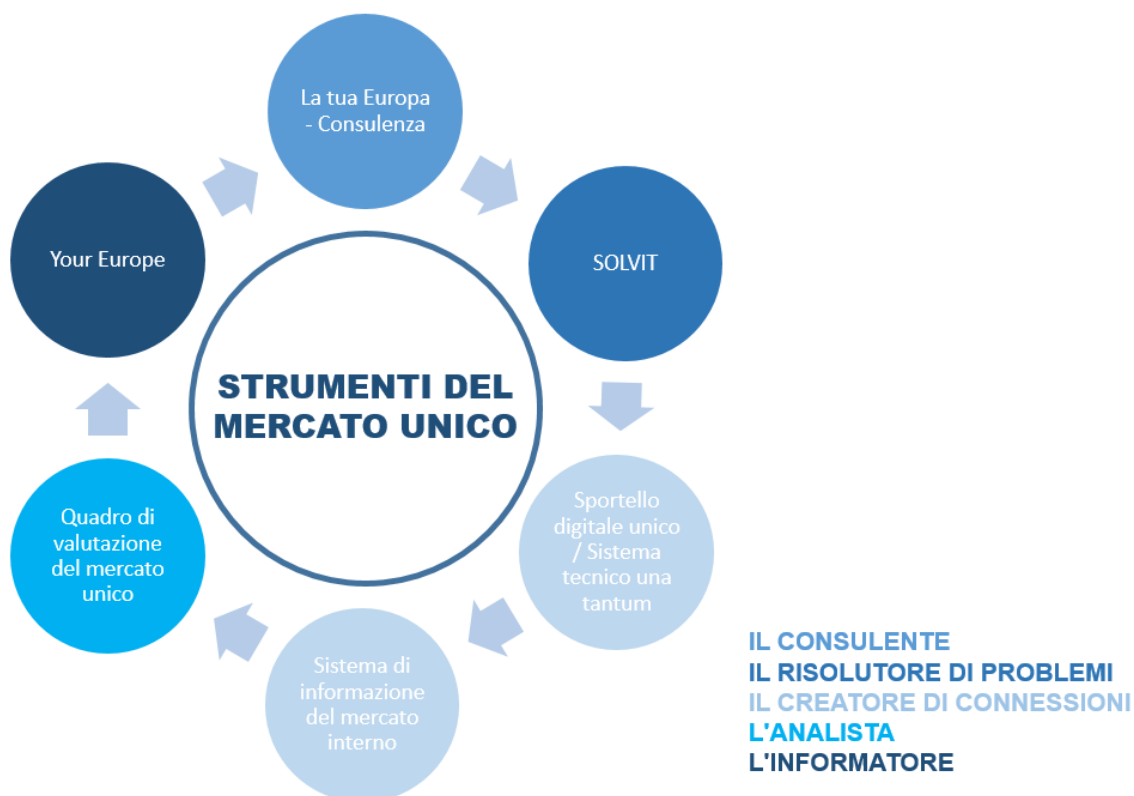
La tua Europa - Consulenza

SOLVIT

Sportello digitale unico / Sistema tecnico una tantum

Sistema di informazione del mercato interno

Quadro di valutazione del mercato unico

Your Europe

STRUMENTI DEL MERCATO UNICO

IL CONSULENTE
IL RISOLUTORE DI PROBLEMI
IL CREATORE DI CONNESSIONI
L'ANALISTA
L'INFORMATORE